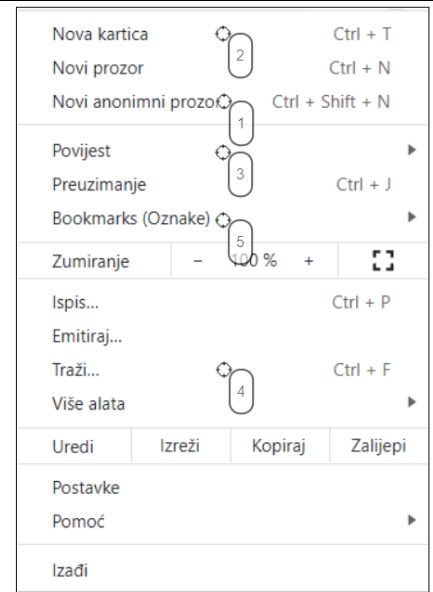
Nova kartica 2 Ctrl + T
Novi prozor Ctrl + N
Novi anonimni prozo 1 Ctrl + Shift + N

Povijest 3
Preuzimanje Ctrl + J
Bookmarks (Oznake) 5

Zumiranje – 100 % +

Ispis... Ctrl + P
Emitiraj...
Traži... 4 Ctrl + F
Više alata

Uredi | Izreži | Kopiraj | Zalijepi

Postavke
Pomoć

Izađi